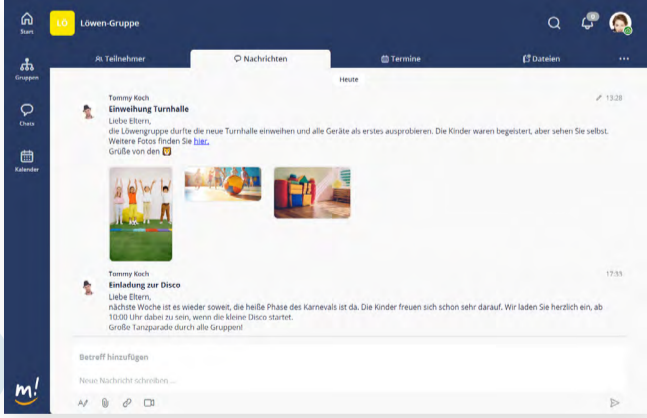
Start

Gruppen

Chats

Kalender

m!

LÖ Löwen-Gruppe

0

Teilnehmer

Nachrichten

Termine

Dateien

...

Heute

Tommy Koch

13:28

Einweihung Turnhalle

Liebe Eltern,
die Löwengruppe durfte die neue Turnhalle einweihen und alle Geräte als erstes ausprobieren. Die Kinder waren begeistert, aber sehen Sie selbst. Weitere Fotos finden Sie hier.
Grüße von den

Tommy Koch

17:33

Einladung zur Disco

Liebe Eltern,
nächste Woche ist es wieder soweit, die heiße Phase des Karnevals ist da. Die Kinder freuen sich schon sehr darauf. Wir laden Sie herzlich ein, ab 10:00 Uhr dabei zu sein, wenn die kleine Disco startet.
Große Tanzparade durch alle Gruppen!

Betreff hinzufügen

Neue Nachricht schreiben ...